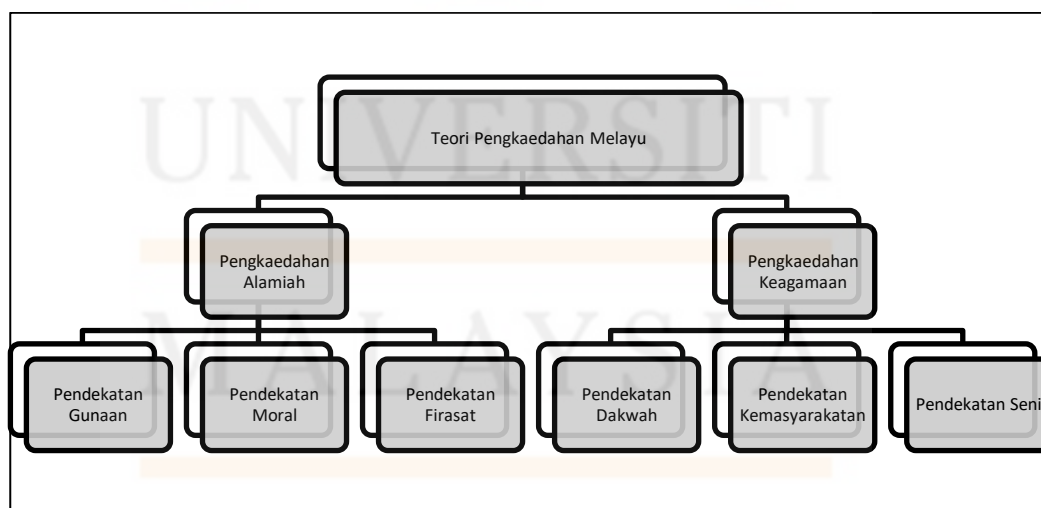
UNIVERSITI MALAYSIA

Teori Pengkaedahan Melayu

Pengkaedahan Alamiah

Pengkaedahan Keagamaan

Pendekatan Gunaan

Pendekatan Moral

Pendekatan Firasat

Pendekatan Dakwah

Pendekatan Kemasyarakatan

Pendekatan Seni